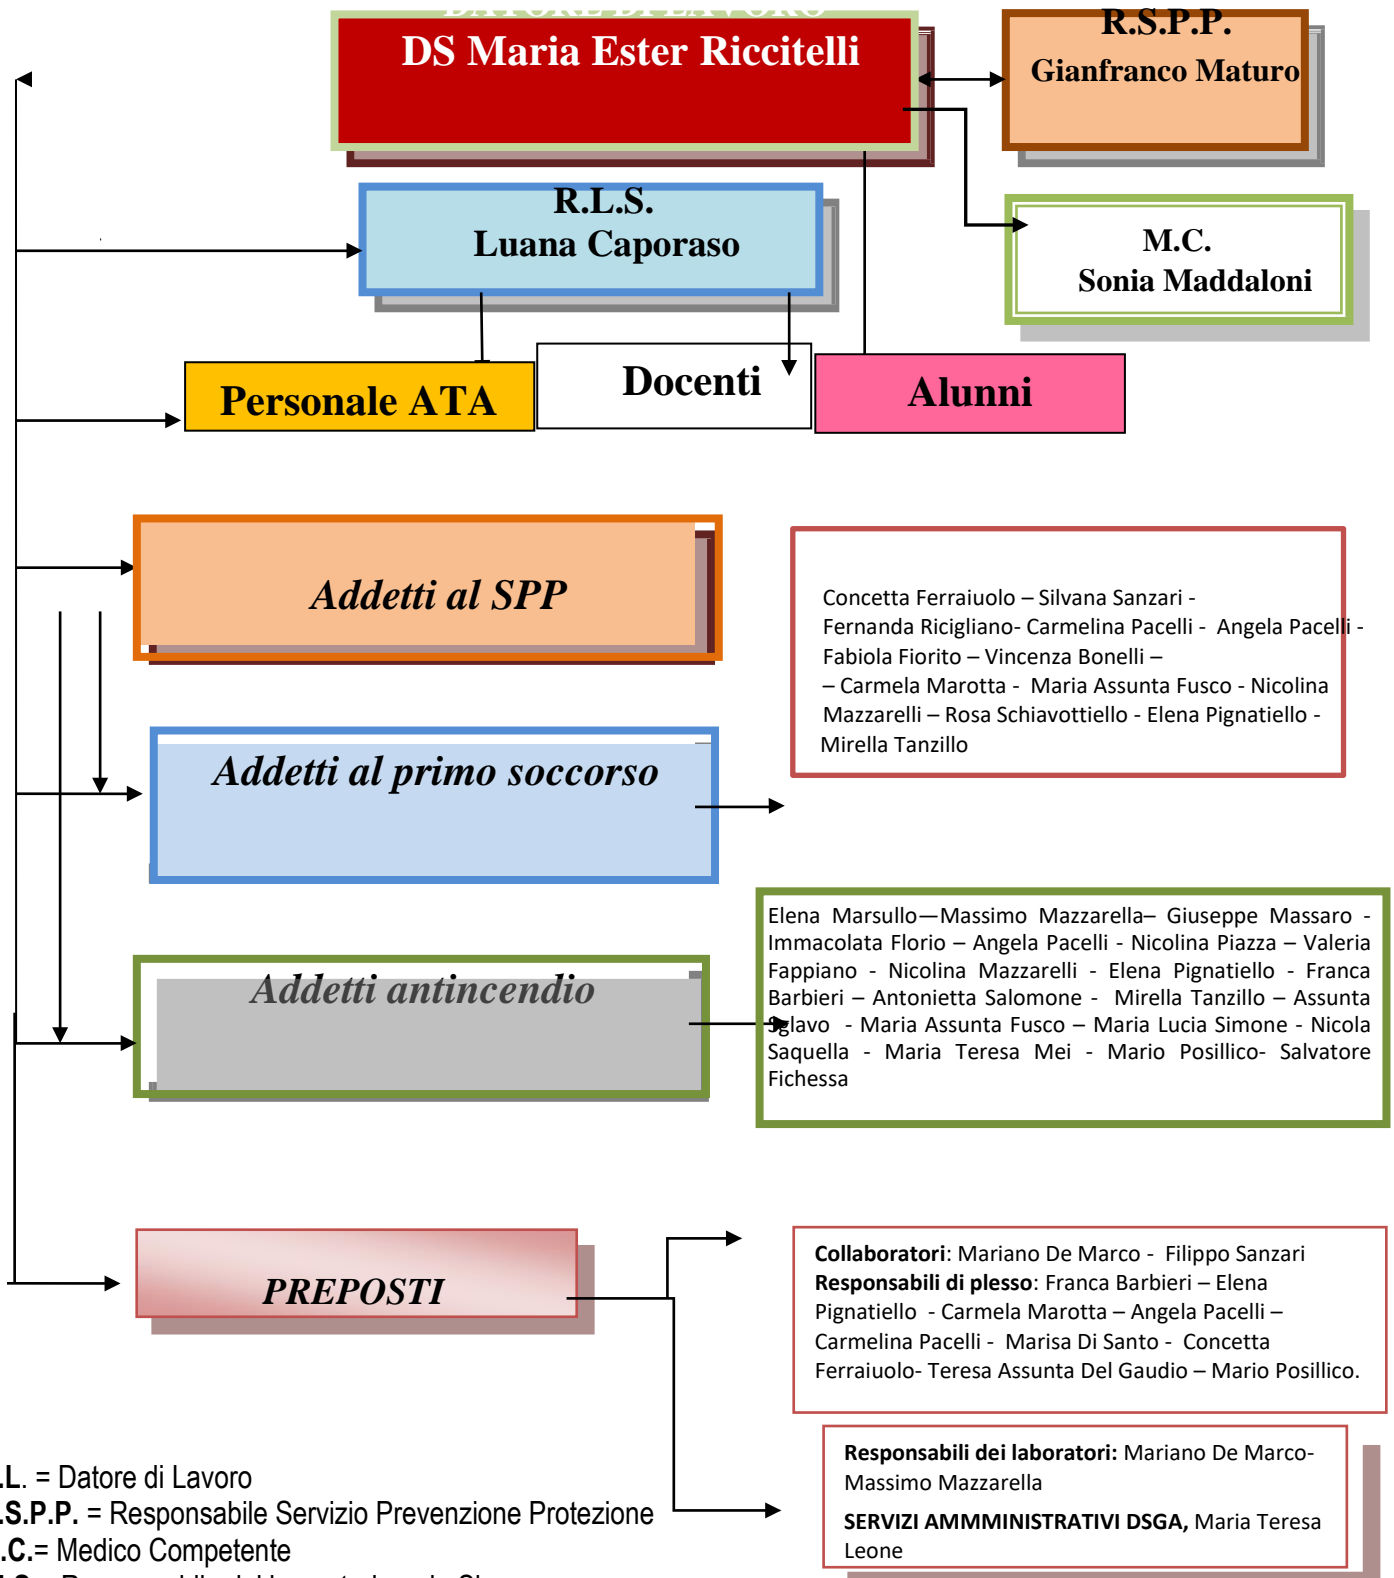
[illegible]

DS Maria Ester Riccitelli

R.S.P.P.
Gianfranco Maturo

R.L.S.
Luana Caporaso

M.C.
Sonia Maddaloni

Personale ATA

Docenti

Alunni

Addetti al SPP

Concetta Ferraiuolo – Silvana Sanzari - Fernanda Ricigliano- Carmelina Pacelli - Angela Pacelli - Fabiola Fiorito – Vincenza Bonelli – – Carmela Marotta - Maria Assunta Fusco - Nicolina Mazzarelli – Rosa Schiavottiello - Elena Pignatiello - Mirella Tanzillo

Addetti al primo soccorso

Elena Marsullo—Massimo Mazzarella– Giuseppe Massaro - Immacolata Florio – Angela Pacelli - Nicolina Piazza – Valeria Fappiano - Nicolina Mazzarelli - Elena Pignatiello - Franca Barbieri – Antonietta Salomone - Mirella Tanzillo – Assunta Sglavo - Maria Assunta Fusco – Maria Lucia Simone - Nicola Saquella - Maria Teresa Mei - Mario Posillico- Salvatore Fichessa

Addetti antincendio

PREPOSTI

**Collaboratori**: Mariano De Marco - Filippo Sanzari
**Responsabili di plesso**: Franca Barbieri – Elena Pignatiello - Carmela Marotta – Angela Pacelli – Carmelina Pacelli - Marisa Di Santo - Concetta Ferraiuolo- Teresa Assunta Del Gaudio – Mario Posillico.

**Responsabili dei laboratori:** Mariano De Marco- Massimo Mazzarella

**SERVIZI AMMMINISTRATIVI DSGA,** Maria Teresa Leone

.L. = Datore di Lavoro
.S.P.P. = Responsabile Servizio Prevenzione Protezione
.C.= Medico Competente
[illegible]